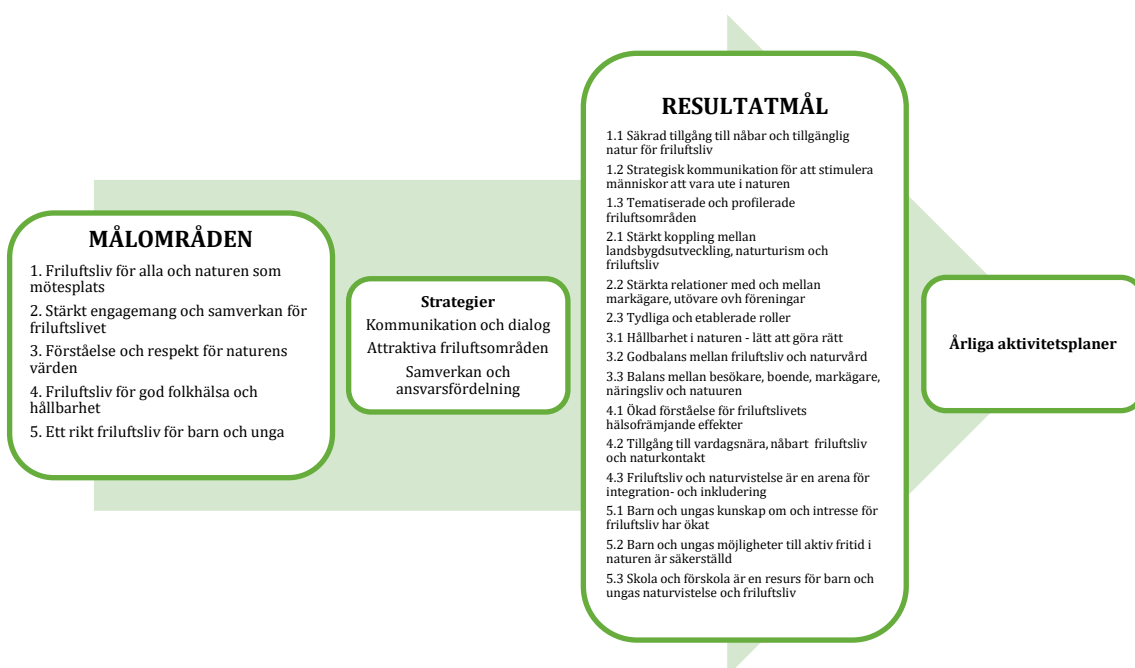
MÅLOMRÅDEN

1. Friluftsliv för alla och naturen som mötesplats

2. Stärkt engagemang och samverkan för friluftslivet

3. Förståelse och respekt för naturens värden

4. Friluftsliv för god folkhälsa och hållbarhet

5. Ett rikt friluftsliv för barn och unga

Strategier

Kommunikation och dialog

Attraktiva friluftsområden

Samverkan och ansvarsfördelning

RESULTATMÅL

1.1 Säkrad tillgång till nåbar och tillgänglig natur för friluftsliv

1.2 Strategisk kommunikation för att stimulera människor att vara ute i naturen

1.3 Tematiserade och profilerade friluftsområden

2.1 Stärkt koppling mellan landsbygdsutveckling, naturturism och friluftsliv

2.2 Stärkta relationer med och mellan markägare, utövare ovh föreningar

2.3 Tydliga och etablerade roller

3.1 Hållbarhet i naturen - lätt att göra rätt

3.2 Godbalans mellan friluftsliv och naturvård

3.3 Balans mellan besökare, boende, markägare, näringsliv och natuuren

4.1 Ökad förståelse för friluftslivets hälsofrämjande effekter

4.2 Tillgång till vardagsnära, nåbart friluftsliv och naturkontakt

4.3 Friluftsliv och naturvistelse är en arena för integration- och inkludering

5.1 Barn och ungas kunskap om och intresse för friluftsliv har ökat

5.2 Barn och ungas möjligheter till aktiv fritid i naturen är säkerställd

5.3 Skola och förskola är en resurs för barn och ungas naturvistelse och friluftsliv

Årliga aktivitetsplaner